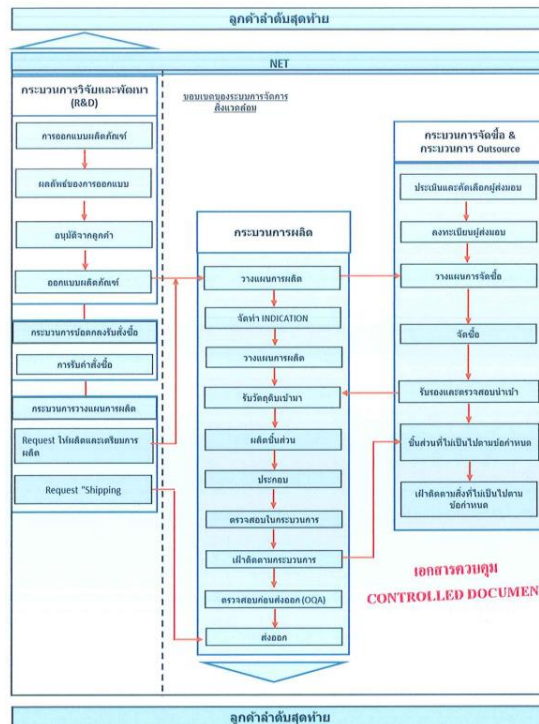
ลูกค้าลำดับสุดท้าย

NET

กระบวนการวิจัยและพัฒนา (R&D)

ขอบเขตของระบบการจัดการสิ่งแวดล้อม

การออกแบบผลิตภัณฑ์

ผลลัพธ์ของการออกแบบ

อนุมัติจากลูกค้า

ออกแบบผลิตภัณฑ์

กระบวนการปอตกลงรับสั่งซื้อ

การรับคำสั่งซื้อ

กระบวนการวางแผนการผลิต

Request ให้ผลิตและเตรียมการผลิต

Request "Shipping

กระบวนการผลิต

วางแผนการผลิต

จัดทำ INDICATION

วางแผนการผลิต

รับวัตถุดิบเข้ามา

ผลิตชิ้นส่วน

ประกอบ

ตรวจสอบในกระบวนการ

เฝ้าติดตามกระบวนการ

ตรวจสอบก่อนส่งออก (OQA)

ส่งออก

กระบวนการจัดซื้อ & กระบวนการ Outsource

ประเมินและคัดเลือกผู้ส่งมอบ

ลงทะเบียนผู้ส่งมอบ

วางแผนการจัดซื้อ

จัดซื้อ

รับรองและตรวจสอบนำเข้า

ชิ้นส่วนที่ไม่เป็นไปตามข้อกำหนด

เฝ้าติดตามสิ่งที่ไม่เป็นไปตามข้อกำหนด

เอกสารควบคุม
CONTROLLED DOCUMEN

ลูกค้าลำดับสุดท้าย